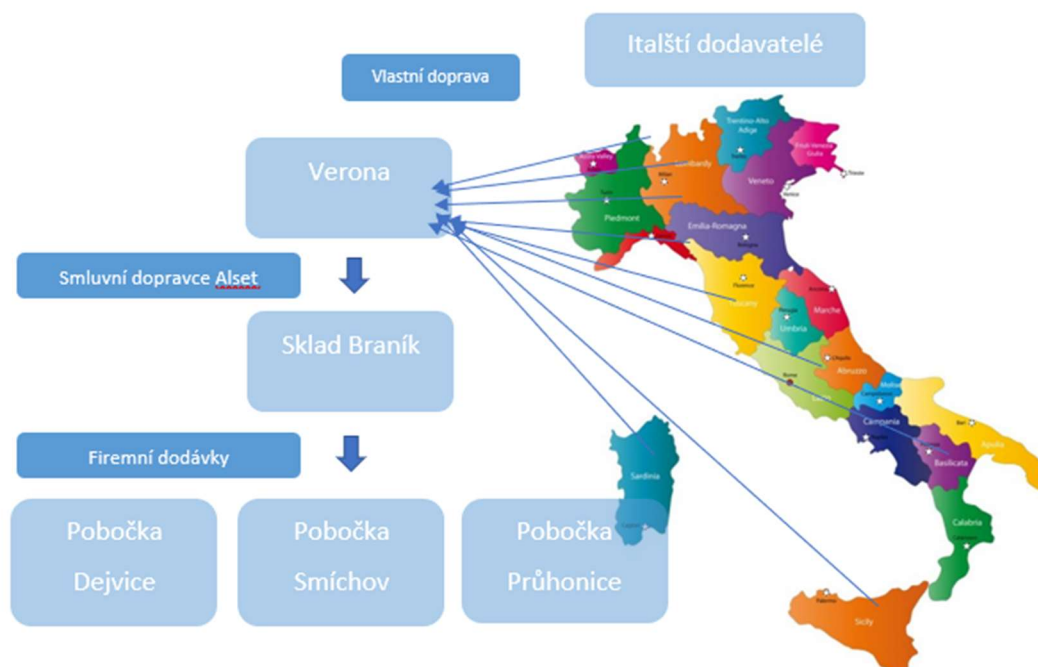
Italští dodavatelé

Vlastní doprava

Verona

Smluvní dopravce Alset

Sklad Braník

Firemní dodávky

Pobočka Dejvice

Pobočka Smíchov

Pobočka Průhonice

Aosta Valley

Trentino-Alto Adige

Friuli-Venezia Giulia

Lombardy

Milan

Turin

Piedmont

Veneto

Venice

Trieste

Emilia-Romagna

Bologna

Liguria

Florence

Tuscany

Ancona

Marche

Perugia

Umbria

L'Aquila

Abruzzo

Rome

Lazio

Molise

Campobasso

Campania

Naples

Bari

Apulia

Potenza

Basilicata

Sardinia

Cagliari

Calabria

Catanzaro

Palermo

Sicily